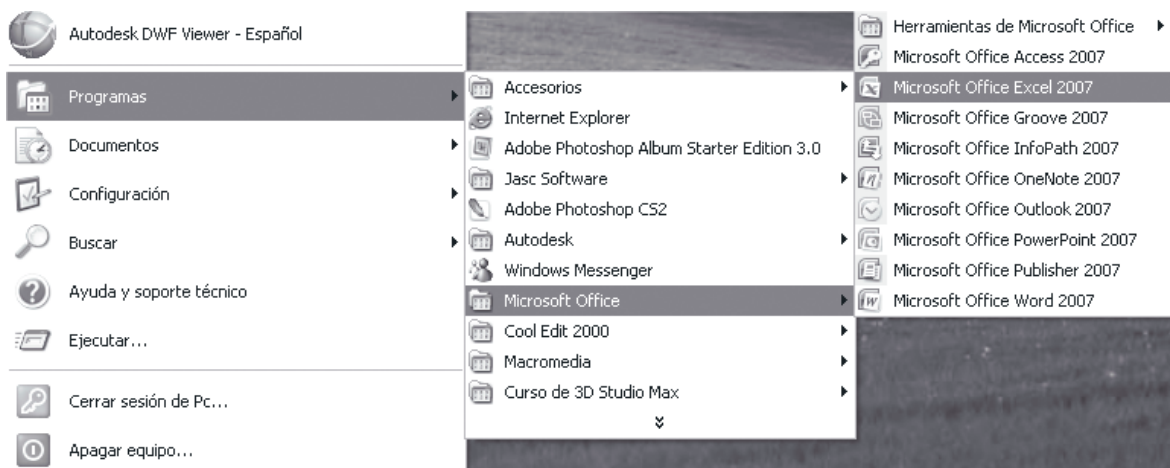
Autodesk DWF Viewer - Español
Programas
Documentos
Configuración
Buscar
Ayuda y soporte técnico
Ejecutar...
Cerrar sesión de Pc...
Apagar equipo...

Accesorios
Internet Explorer
Adobe Photoshop Album Starter Edition 3.0
Jasc Software
Adobe Photoshop CS2
Autodesk
Windows Messenger
Microsoft Office
Cool Edit 2000
Macromedia
Curso de 3D Studio Max

Herramientas de Microsoft Office
Microsoft Office Access 2007
Microsoft Office Excel 2007
Microsoft Office Groove 2007
Microsoft Office InfoPath 2007
Microsoft Office OneNote 2007
Microsoft Office Outlook 2007
Microsoft Office PowerPoint 2007
Microsoft Office Publisher 2007
Microsoft Office Word 2007